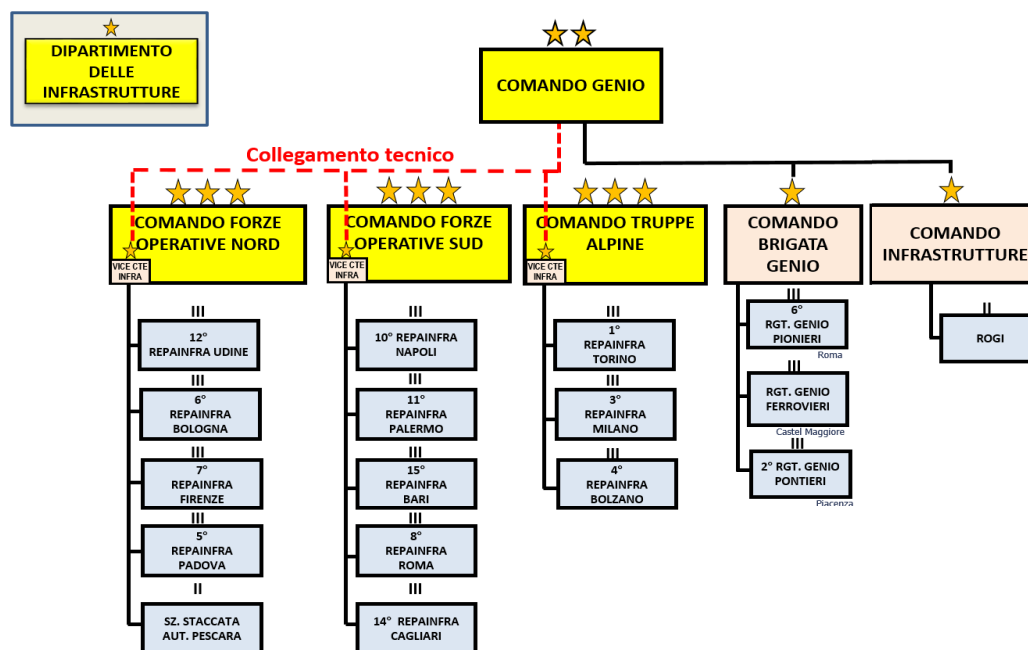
DIPARTIMENTO DELLE INFRASTRUTTURE

COMANDO GENIO

Collegamento tecnico

COMANDO FORZE OPERATIVE NORD
VICE CTE INFRA

III
12° REPAINFRA UDINE
III
6° REPAINFRA BOLOGNA
III
7° REPAINFRA FIRENZE
III
5° REPAINFRA PADOVA
II
SZ. STACCATA AUT. PESCARA

COMANDO FORZE OPERATIVE SUD
VICE CTE INFRA

III
10° REPAINFRA NAPOLI
III
11° REPAINFRA PALERMO
III
15° REPAINFRA BARI
III
8° REPAINFRA ROMA
III
14° REPAINFRA CAGLIARI

COMANDO TRUPPE ALPINE
VICE CTE INFRA

III
1° REPAINFRA TORINO
III
3° REPAINFRA MILANO
III
4° REPAINFRA BOLZANO

COMANDO BRIGATA GENIO

III
6° RGT. GENIO PIONIERI
Roma
III
RGT. GENIO FERROVIERI
Castel Maggiore
III
2° RGT. GENIO PONTIERI
Piacenza

COMANDO INFRASTRUTTURE

II
ROGI